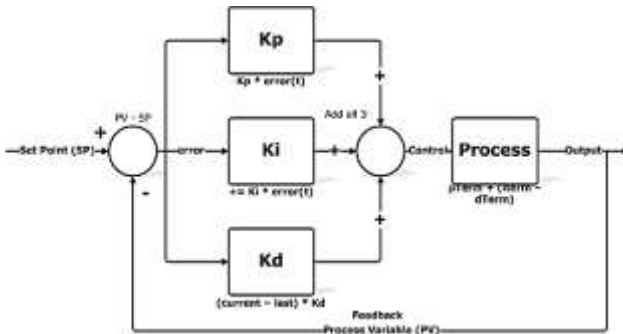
Kp

Kp * error(t)

Ki

+= Ki * error(t)

Kd

(current - last) * Kd

PV - SP

Set Point (SP)

+

-

error

Add all 3

+

+

+

Control

Process

pTerm + iTerm - dTerm)

Output

Feedback

Process Variable (PV)